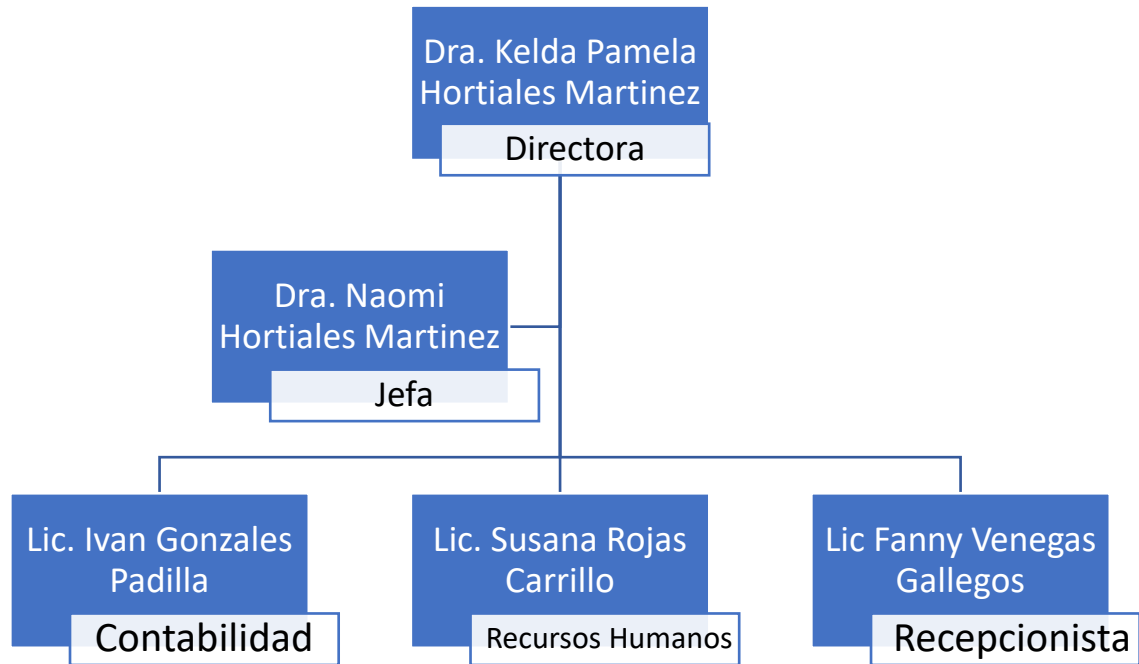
Dra. Kelda Pamela Hortiales Martinez
Directora

Dra. Naomi Hortiales Martinez
Jefa

Lic. Ivan Gonzales Padilla
Contabilidad

Lic. Susana Rojas Carrillo
Recursos Humanos

Lic Fanny Venegas Gallegos
Recepcionista